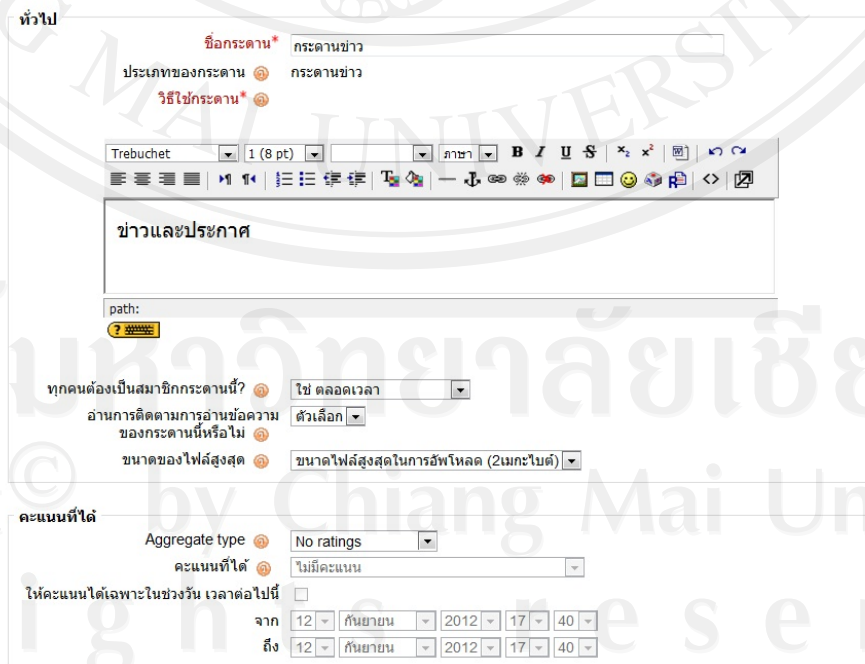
ทั่วไป

ชื่อกระดาน* กระดานข่าว

ประเภทของกระดาน กระดานข่าว

วิธีใช้กระดาน*

Trebuchet 1 (8 pt) ภาษา B I U S $x_2$ $x^2$

ข่าวและประกาศ

path:

ทุกคนต้องเป็นสมาชิกกระดานนี้? ใช่ ตลอดเวลา

อ่านการติดตามการอ่านข้อความของกระดานนี้หรือไม่ ตัวเลือก

ขนาดของไฟล์สูงสุด ขนาดไฟล์สูงสุดในการอัพโหลด (2เมกะไบต์)

คะแนนที่ได้

Aggregate type No ratings

คะแนนที่ได้ ไม่มีคะแนน

ให้คะแนนได้เฉพาะในช่วงวัน เวลาต่อไปนี้

จาก 12 กันยายน 2012 17 40

ถึง 12 กันยายน 2012 17 40

© by Chiang Mai University